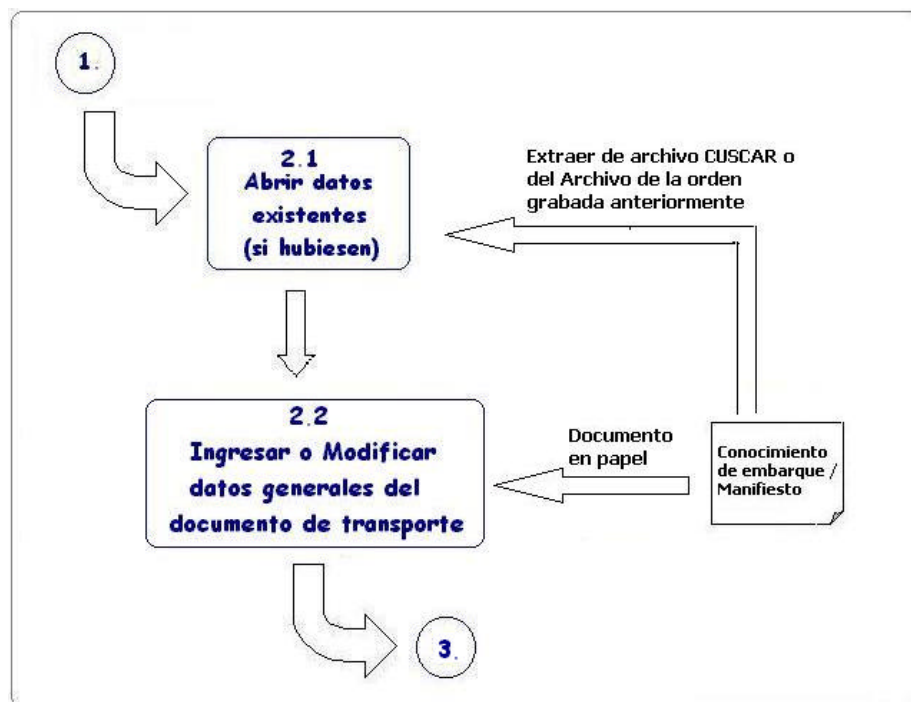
1.

2.1
Abrir datos existentes (si hubiesen)

Extraer de archivo CUSCAR o del Archivo de la orden grabada anteriormente

2.2
Ingresar o Modificar datos generales del documento de transporte

Documento en papel

Conocimiento de embarque / Manifiesto

3.